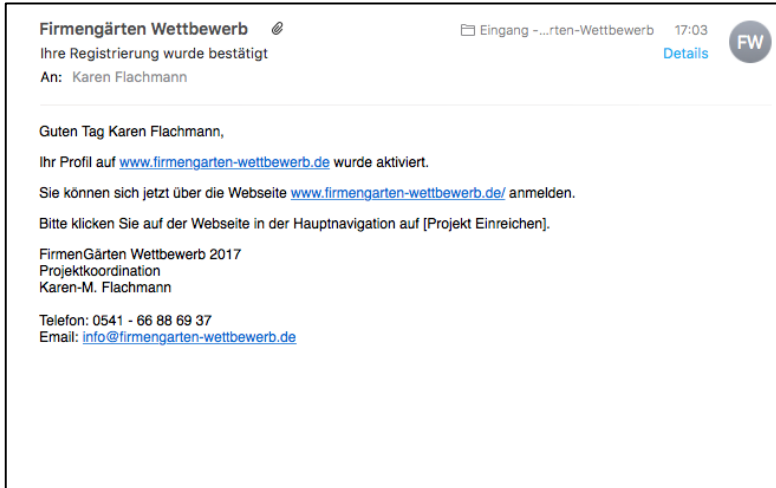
Firmengärten Wettbewerb
Ihre Registrierung wurde bestätigt
An: Karen Flachmann

Eingang -...rten-Wettbewerb 17:03
Details
FW

Guten Tag Karen Flachmann,

Ihr Profil auf www.firmengarten-wettbewerb.de wurde aktiviert.

Sie können sich jetzt über die Webseite www.firmengarten-wettbewerb.de/ anmelden.

Bitte klicken Sie auf der Webseite in der Hauptnavigation auf [Projekt Einreichen].

FirmenGärten Wettbewerb 2017
Projektkoordination
Karen-M. Flachmann

Telefon: 0541 - 66 88 69 37
Email: info@firmengarten-wettbewerb.de